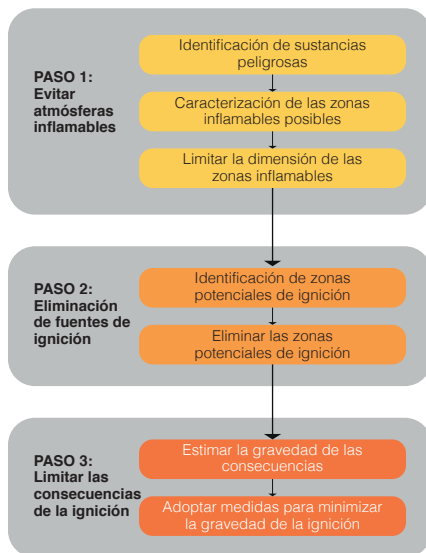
PASO 1: Evitar atmósferas inflamables

Identificación de sustancias peligrosas

Caracterización de las zonas inflamables posibles

Limitar la dimensión de las zonas inflamables

PASO 2: Eliminación de fuentes de ignición

Identificación de zonas potenciales de ignición

Eliminar las zonas potenciales de ignición

PASO 3: Limitar las consecuencias de la ignición

Estimar la gravedad de las consecuencias

Adoptar medidas para minimizar la gravedad de la ignición